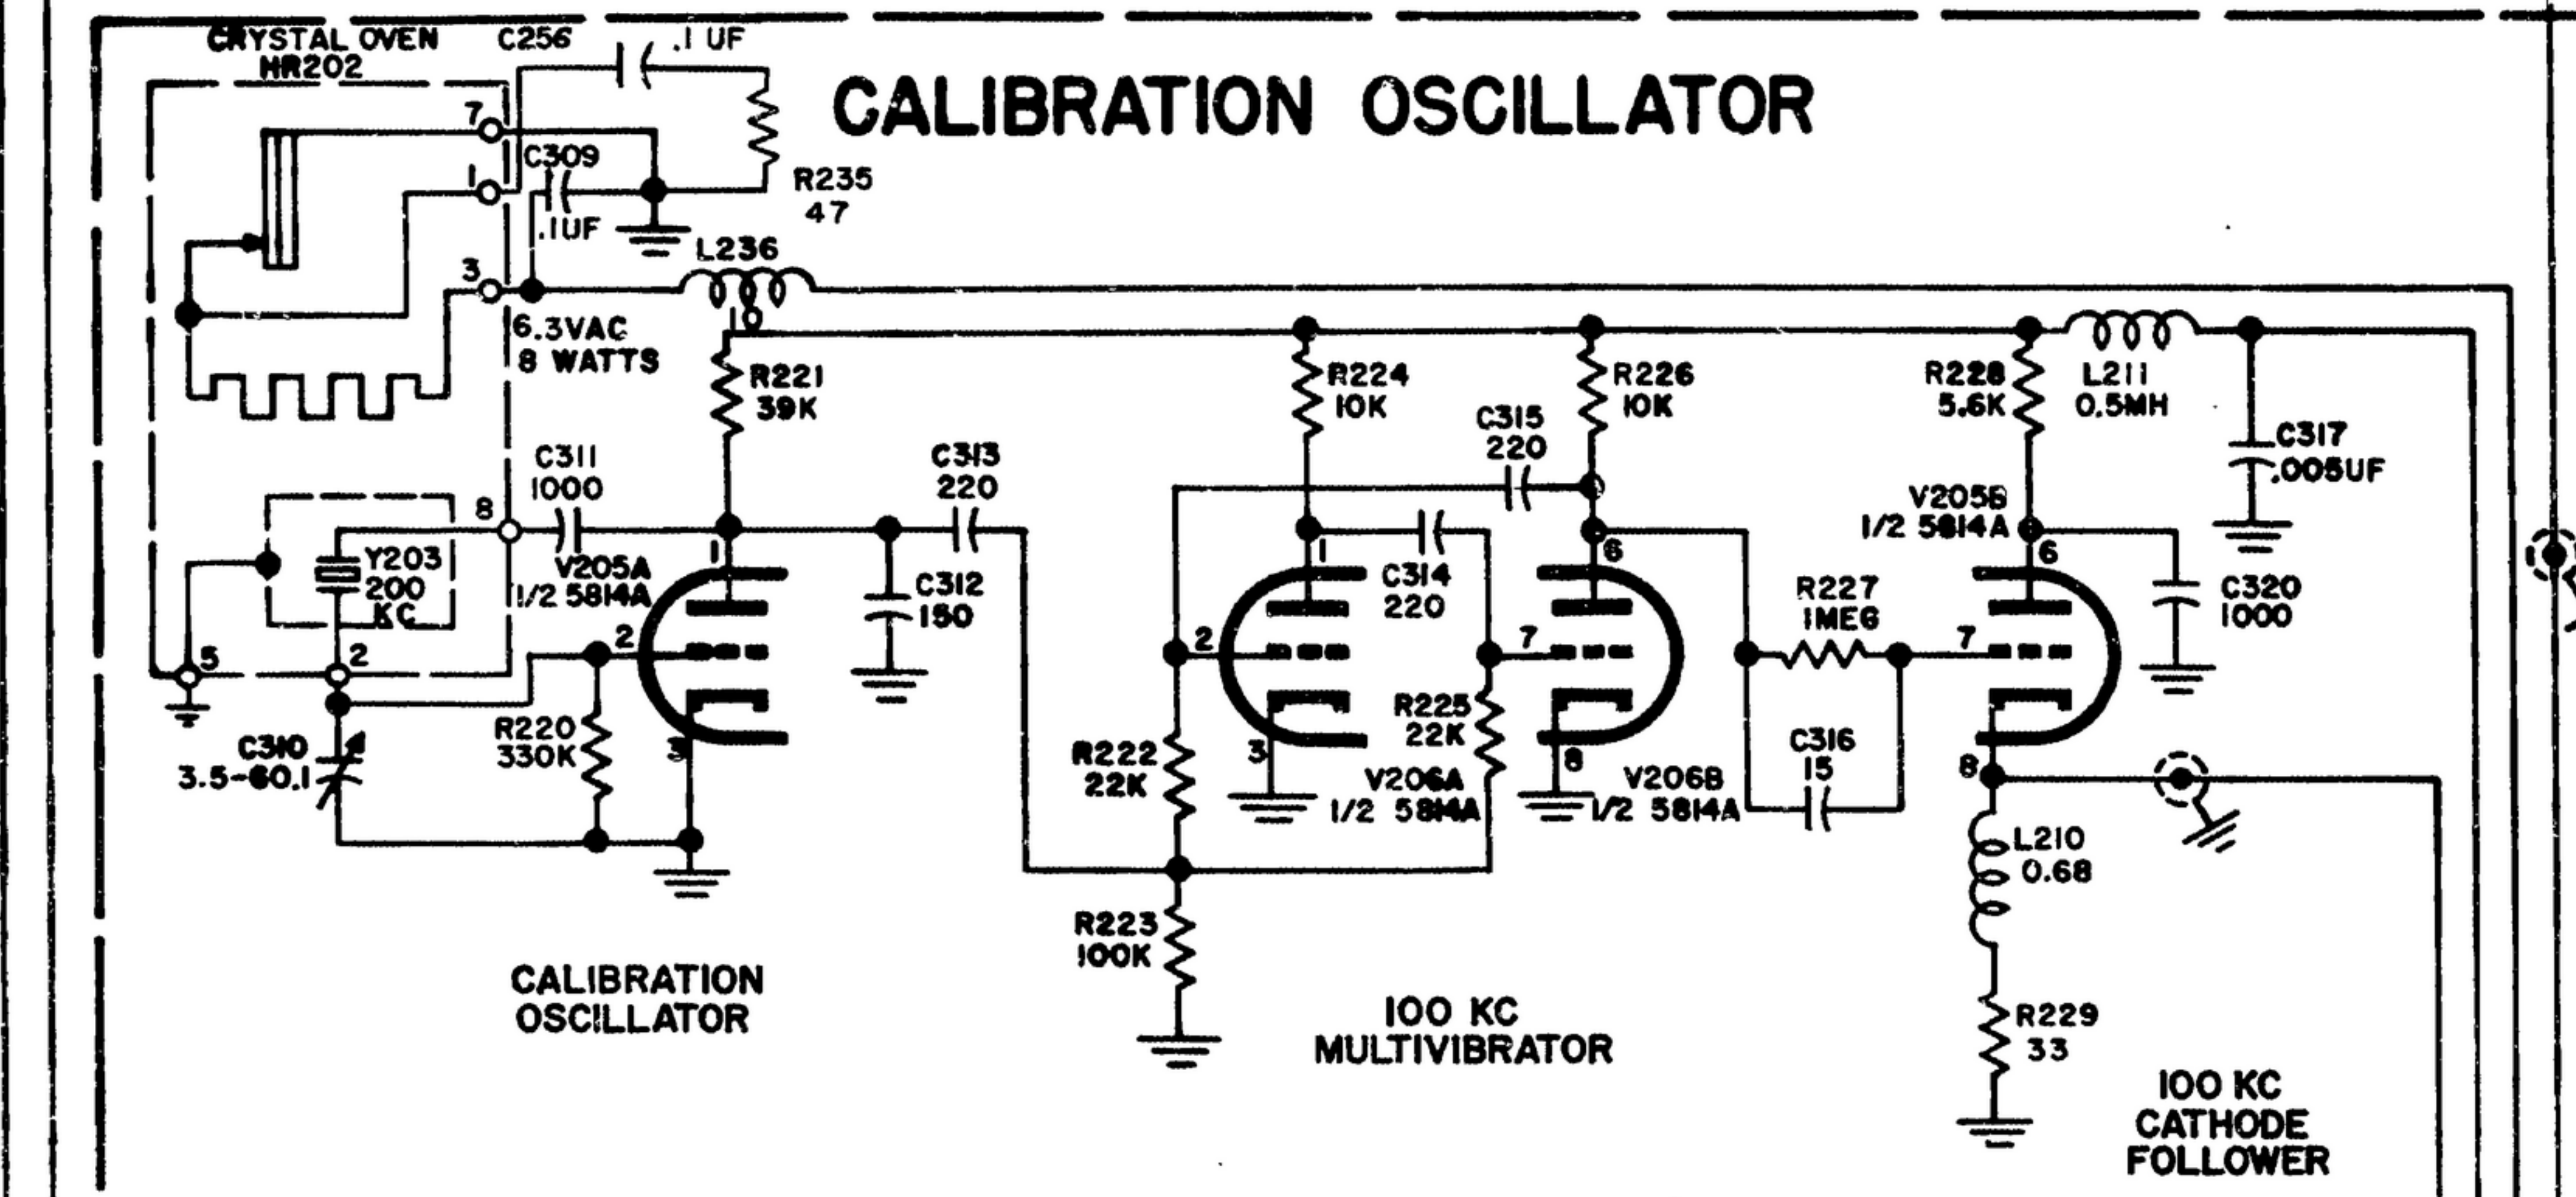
CRYSTAL OVEN
HR202
C256
.1 UF
CALIBRATION OSCILLATOR
7
1
C309
.1UF
R235
47
3
L236
6.3VAC
8 WATTS
10
R221
39K
R224
10K
R226
10K
R228
5.6K
L211
0.5MH
C317
.005UF
C315
220
C311
1000
C313
220
V205B
1/2 5814A
8
Y203
200
KC
V205A
1/2 5814A
1
C312
150
1
C314
220
6
6
R227
1MEG
C320
1000
5
2
2
2
7
7
C310
3.5-60.1
R220
330K
3
R222
22K
3
R225
22K
V206A
1/2 5814A
8
V206B
1/2 5814A
C316
15
8
L210
0.68
R223
100K
CALIBRATION
OSCILLATOR
100 KC
MULTIVIBRATOR
R229
33
100 KC
CATHODE
FOLLOWER